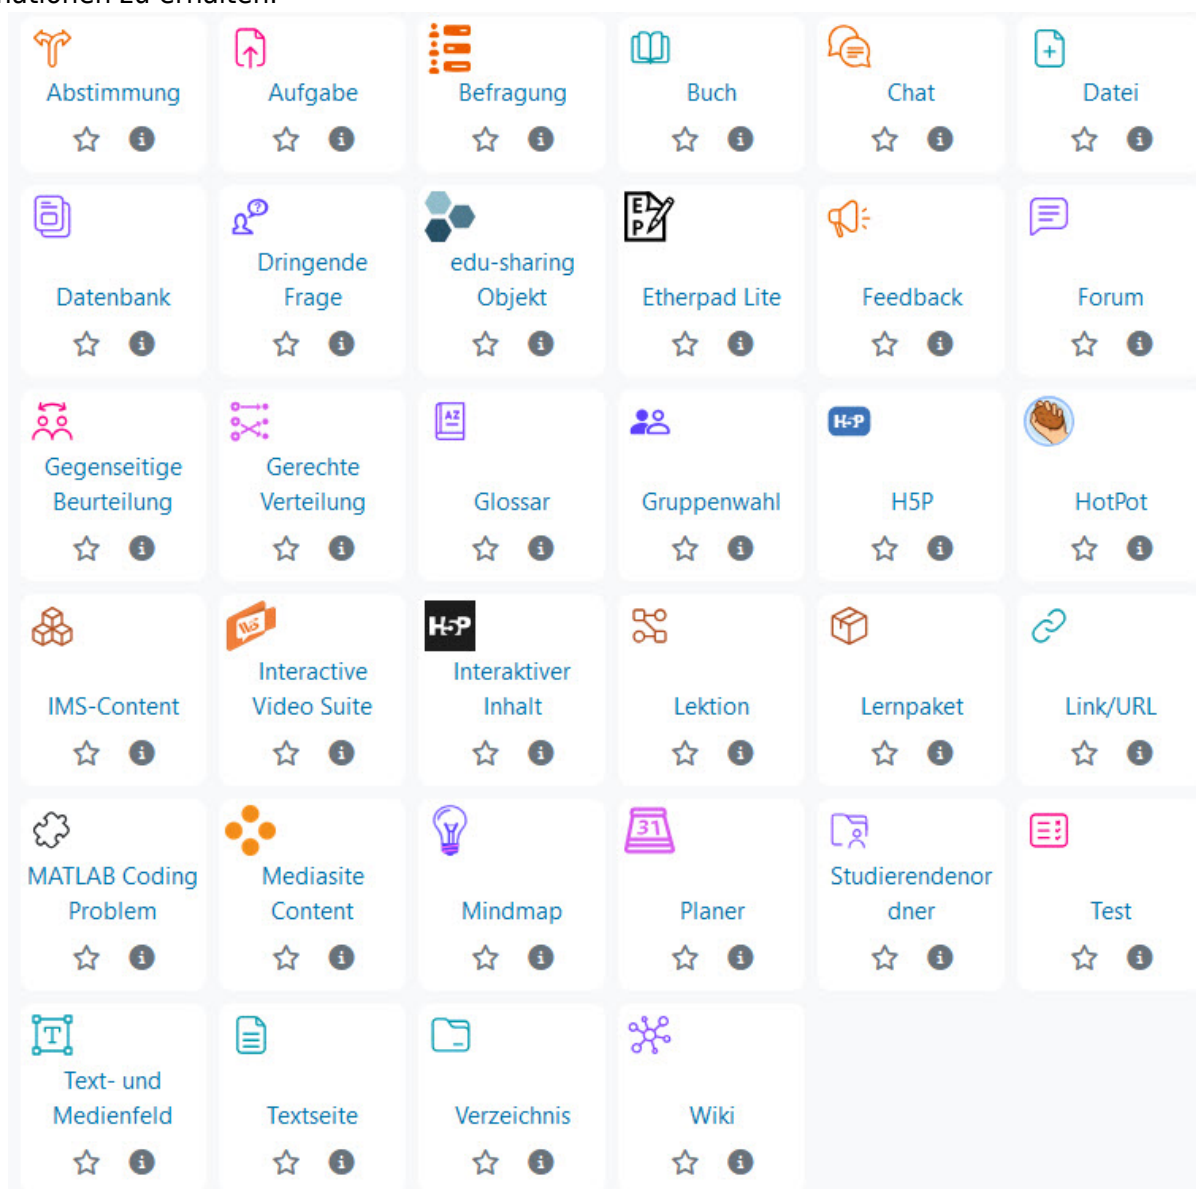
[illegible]
Abstimmung
Aufgabe
Befragung
Buch
Chat
Datei
Datenbank
Dringende Frage
edu-sharing Objekt
E P
Etherpad Lite
Feedback
Forum
Gegenseitige Beurteilung
Gerechte Verteilung
AZ
Glossar
Gruppenwahl
H5P
H5P
HotPot
IMS-Content
Interactive Video Suite
H5P
Interaktiver Inhalt
Lektion
Lernpaket
Link/URL
MATLAB Coding Problem
Mediasite Content
Mindmap
31
Planer
Studierendenordner
Test
T
Text- und Medienfeld
Textseite
Verzeichnis
Wiki